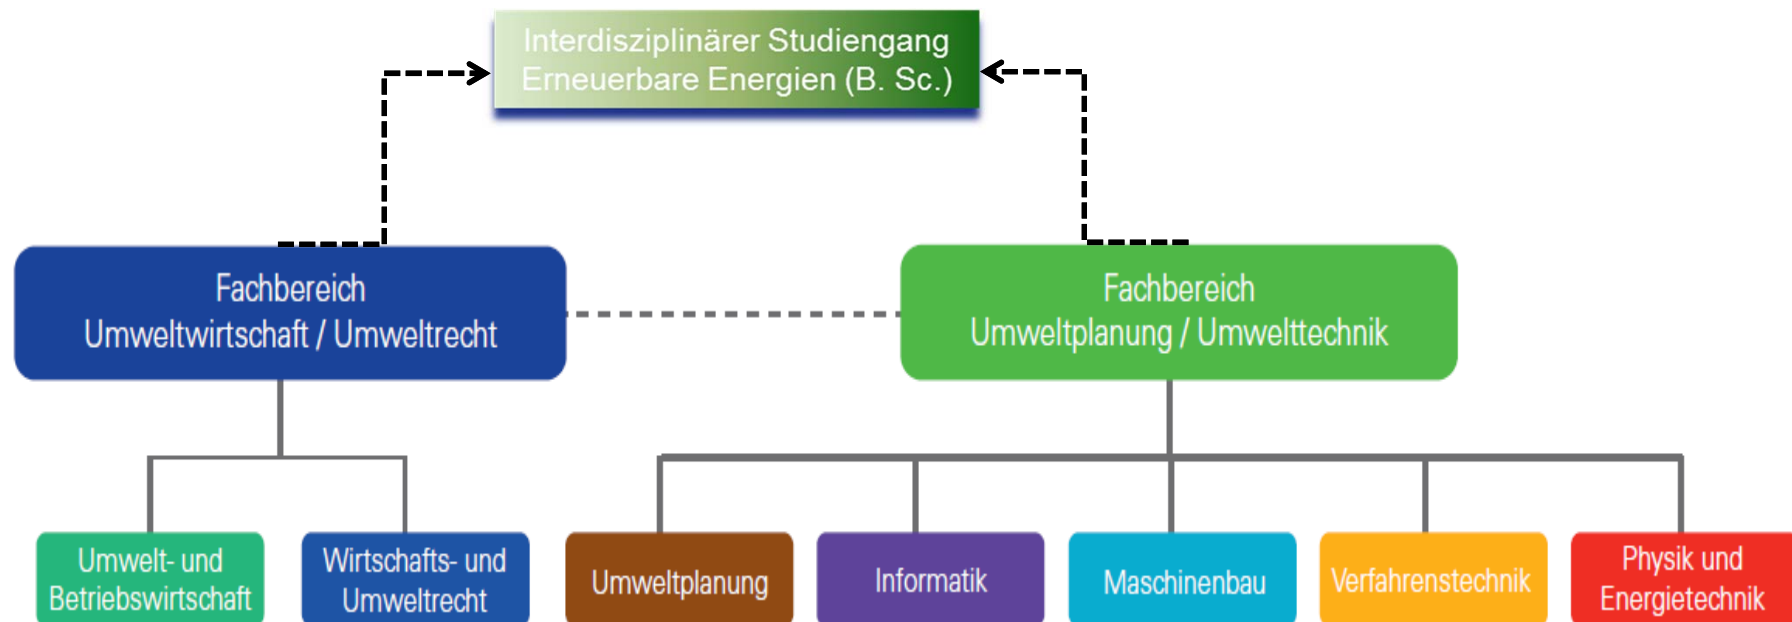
Interdisziplinärer Studiengang
Erneuerbare Energien (B. Sc.)

Fachbereich
Umweltwirtschaft / Umweltrecht

Fachbereich
Umweltplanung / Umwelttechnik

Umwelt- und Betriebswirtschaft

Wirtschafts- und Umweltrecht

Umweltplanung

Informatik

Maschinenbau

Verfahrenstechnik

Physik und Energietechnik